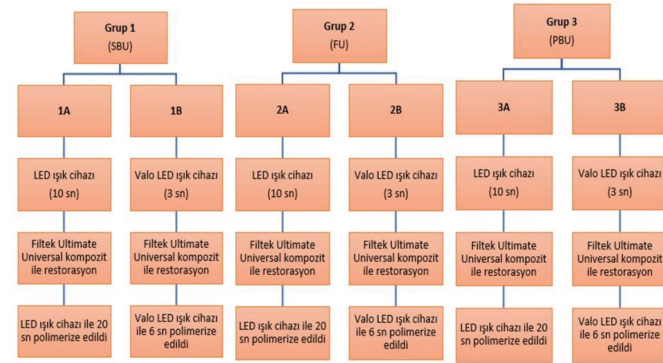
Grup 1
(SBU)

1A

LED ışık cihazı
(10 sn)

Filtek Ultimate Universal kompozit ile restorasyon

LED ışık cihazı ile 20 sn polimerize edildi

1B

Valo LED ışık cihazı
(3 sn)

Filtek Ultimate Universal kompozit ile restorasyon

Valo LED ışık cihazı ile 6 sn polimerize edildi

Grup 2
(FU)

2A

LED ışık cihazı
(10 sn)

Filtek Ultimate Universal kompozit ile restorasyon

LED ışık cihazı ile 20 sn polimerize edildi

2B

Valo LED ışık cihazı
(3 sn)

Filtek Ultimate Universal kompozit ile restorasyon

Valo LED ışık cihazı ile 6 sn polimerize edildi

Grup 3
(PBU)

3A

LED ışık cihazı
(10 sn)

Filtek Ultimate Universal kompozit ile restorasyon

LED ışık cihazı ile 20 sn polimerize edildi

3B

Valo LED ışık cihazı
(3 sn)

Filtek Ultimate Universal kompozit ile restorasyon

Valo LED ışık cihazı ile 6 sn polimerize edildi